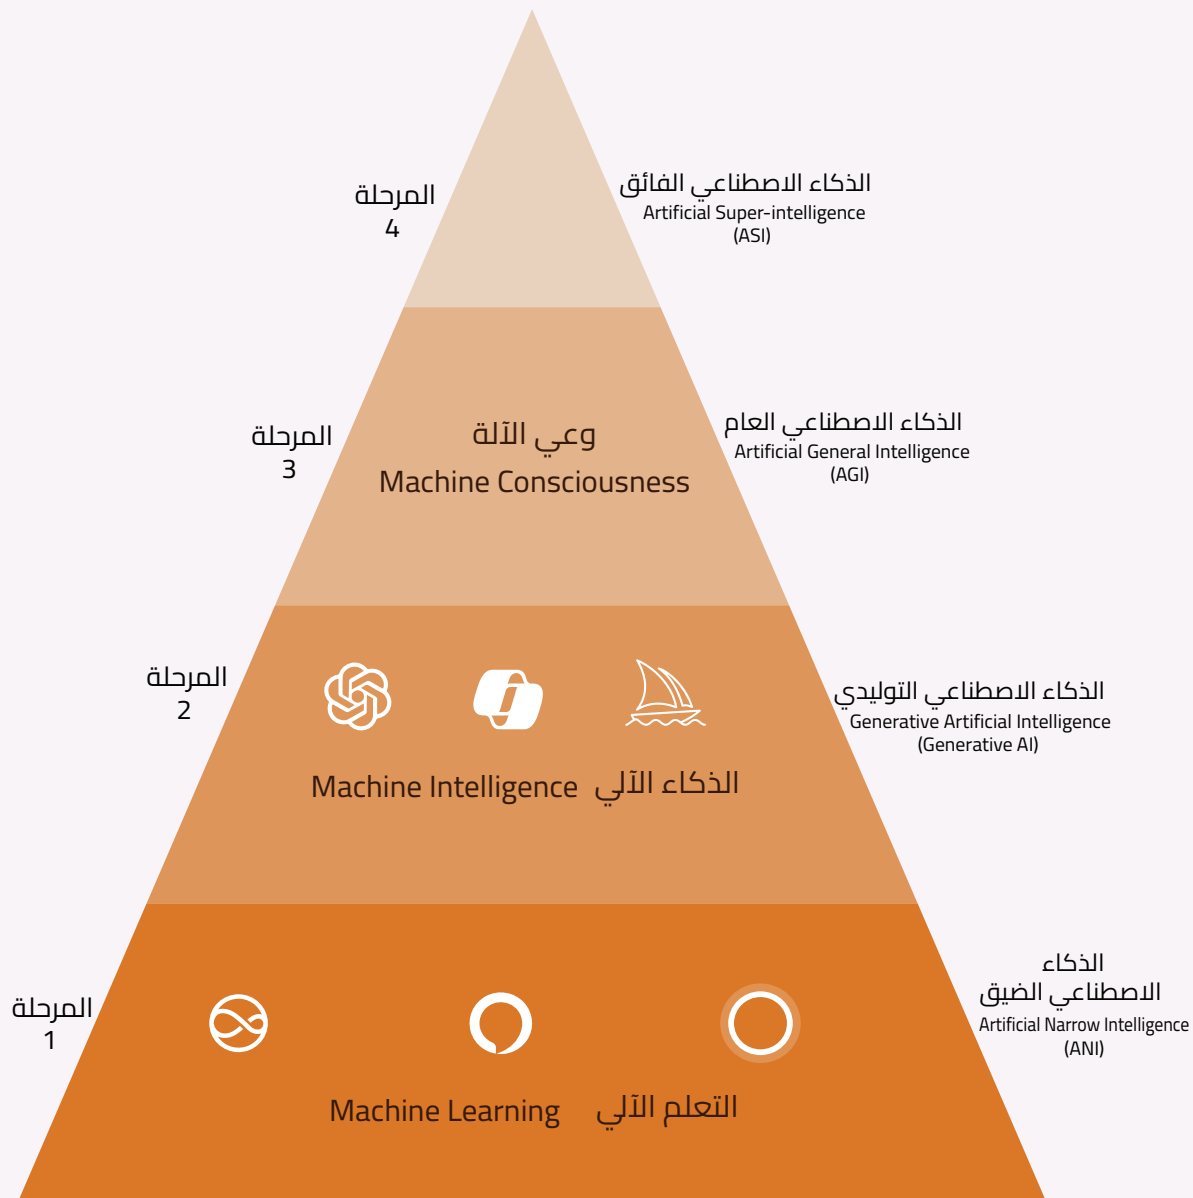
المرحلة
4

الذكاء الاصطناعي الفائق
Artificial Super-intelligence
(ASI)

المرحلة
3

وعي الآلة
Machine Consciousness

الذكاء الاصطناعي العام
Artificial General Intelligence
(AGI)

المرحلة
2

Machine Intelligence الذكاء الآلي

الذكاء الاصطناعي التوليدي
Generative Artificial Intelligence
(Generative AI)

المرحلة
1

Machine Learning التعلم الآلي

الذكاء
الاصطناعي الضيق
Artificial Narrow Intelligence
(ANI)